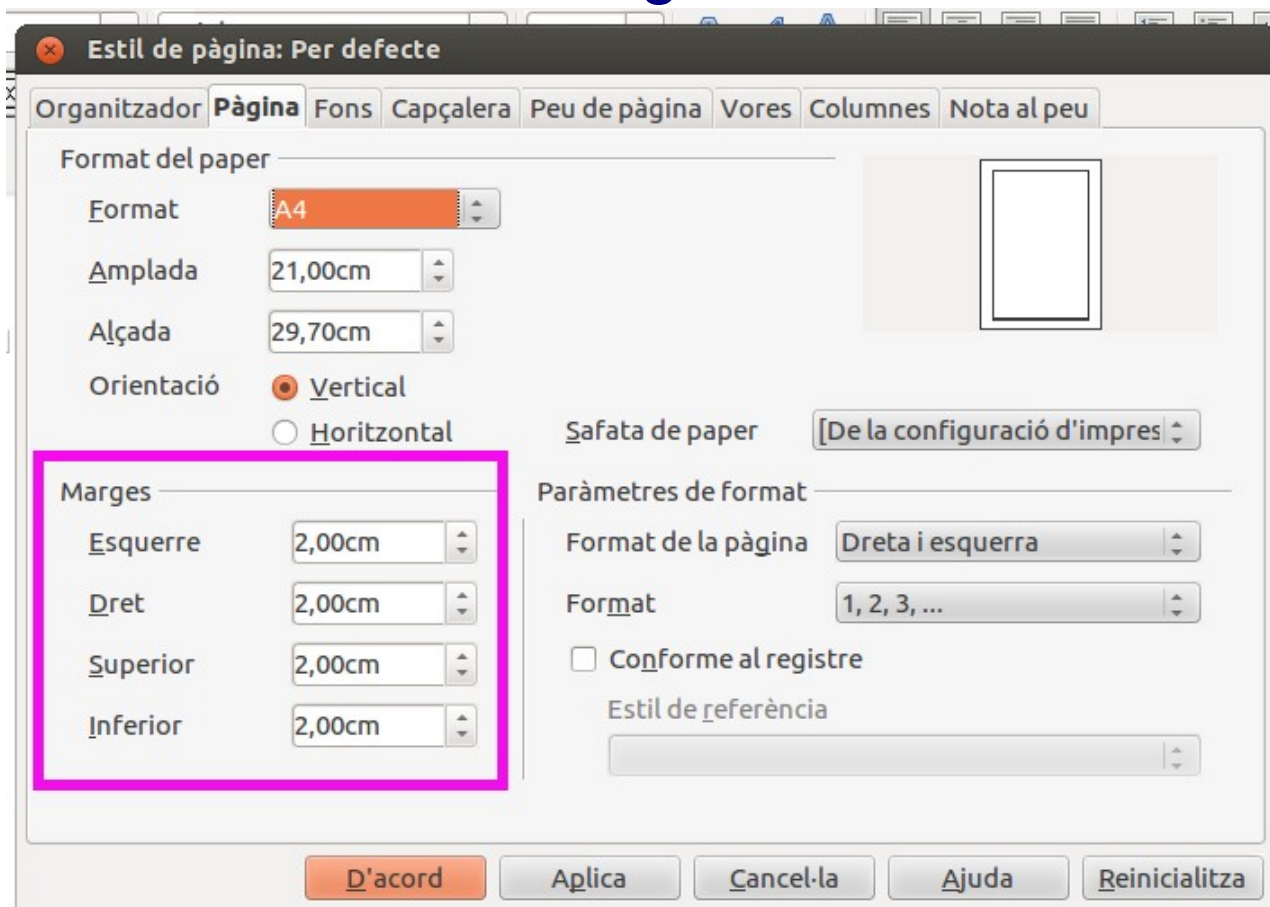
Estil de pàgina: Per defecte

Organitzador Pàgina Fons Capçalera Peu de pàgina Vores Columnes Nota al peu

Format del paper

Format A4

Amplada 21,00cm

Alçada 29,70cm

Orientació Vertical

Horitzontal

Safata de paper [De la configuració d'impres

Marges

Esquerre 2,00cm

Dret 2,00cm

Superior 2,00cm

Inferior 2,00cm

Paràmetres de format

Format de la pàgina Dreta i esquerra

Format 1, 2, 3, ...

Conforme al registre

Estil de referència

D'acord Aplica Cancel·la Ajuda Reinicialitza